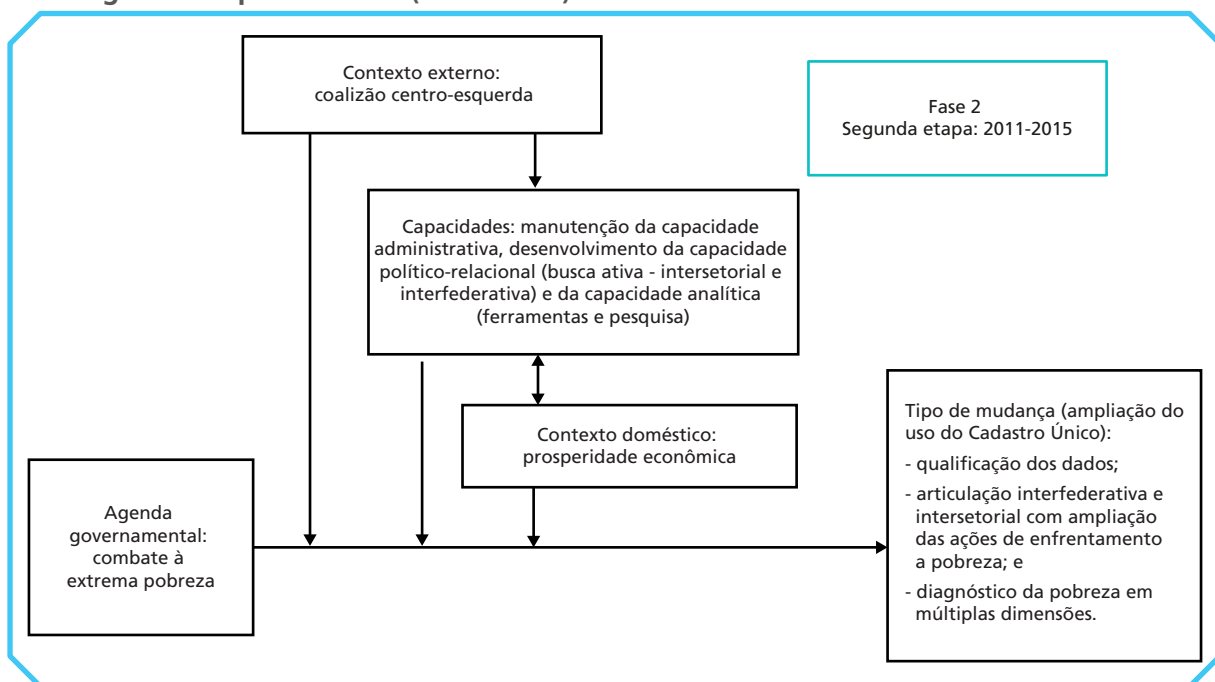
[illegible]

Contexto externo: coalizão centro-esquerda

Fase 2
Segunda etapa: 2011-2015

Capacidades: manutenção da capacidade administrativa, desenvolvimento da capacidade político-relacional (busca ativa - intersetorial e interfederativa) e da capacidade analítica (ferramentas e pesquisa)

Contexto doméstico: prosperidade econômica

Agenda governamental: combate à extrema pobreza

Tipo de mudança (ampliação do uso do Cadastro Único):
- qualificação dos dados;
- articulação interfederativa e intersetorial com ampliação das ações de enfrentamento a pobreza; e
- diagnóstico da pobreza em múltiplas dimensões.